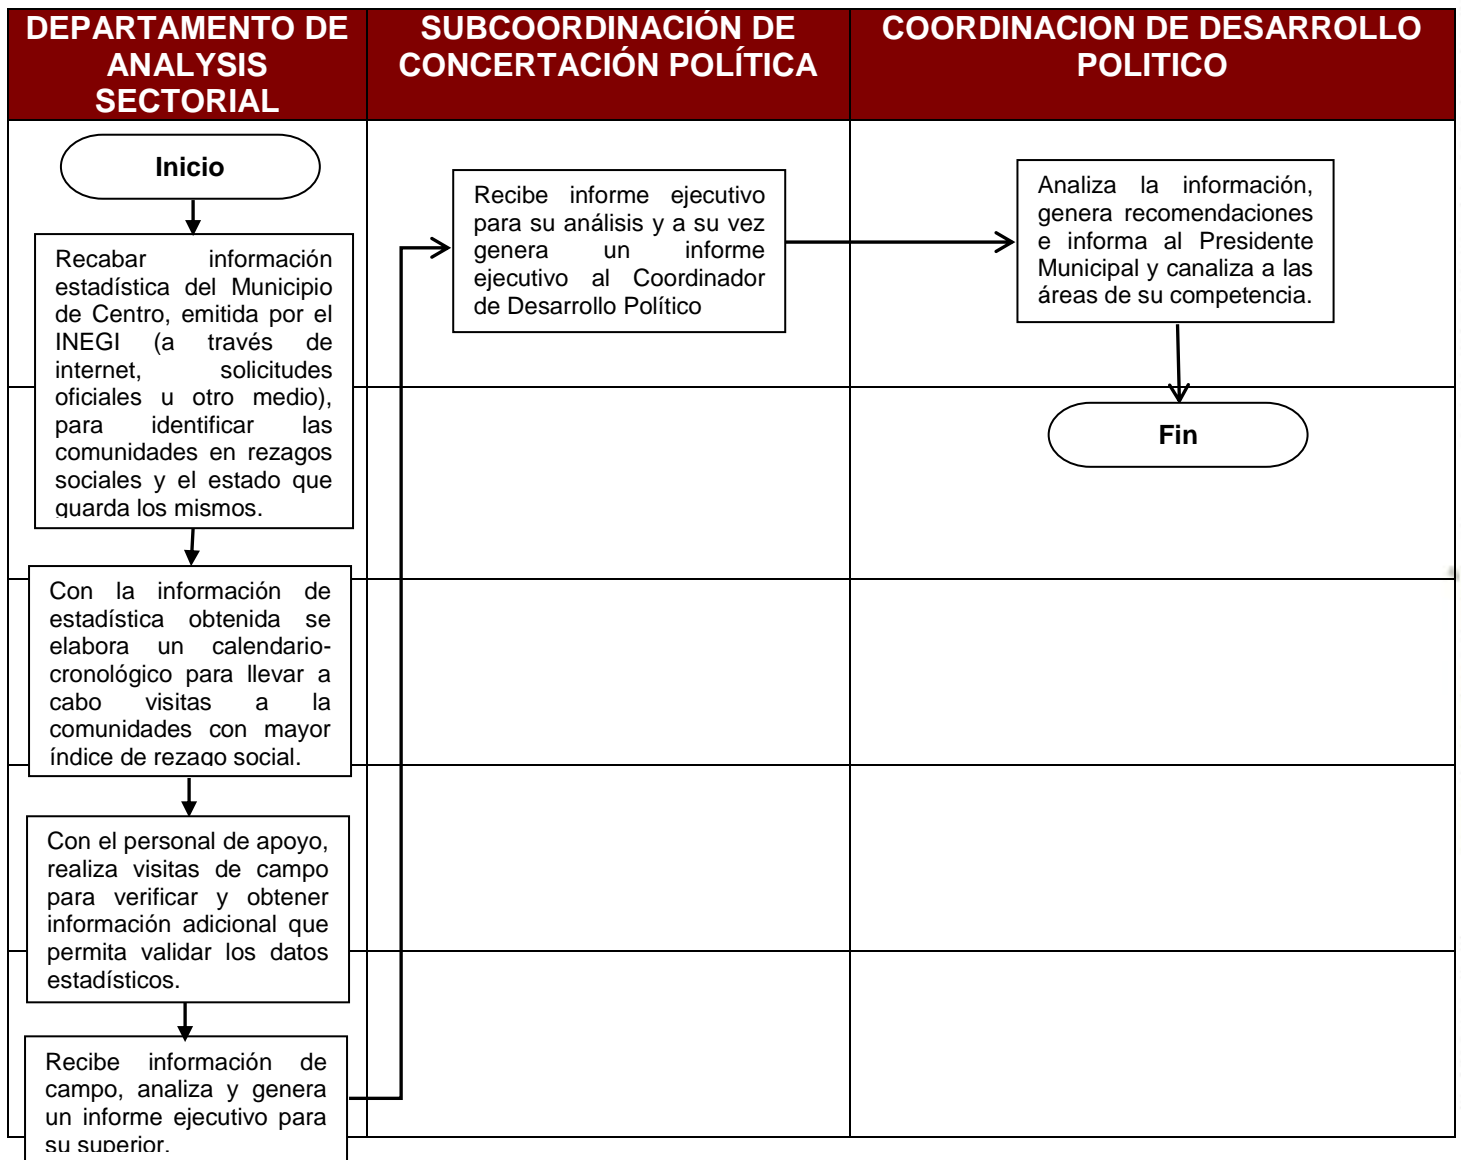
| DEPARTAMENTO DE ANALYSIS SECTORIAL | SUBCOORDINACIÓN DE CONCERTACIÓN POLÍTICA | COORDINACION DE DESARROLLO POLITICO |
|---|---|---|

Inicio

Recabar información estadística del Municipio de Centro, emitida por el INEGI (a través de internet, solicitudes oficiales u otro medio), para identificar las comunidades en rezagos sociales y el estado que guarda los mismos.

Con la información de estadística obtenida se elabora un calendario-cronológico para llevar a cabo visitas a la comunidades con mayor índice de rezago social.

Con el personal de apoyo, realiza visitas de campo para verificar y obtener información adicional que permita validar los datos estadísticos.

Recibe información de campo, analiza y genera un informe ejecutivo para su superior.

Recibe informe ejecutivo para su análisis y a su vez genera un informe ejecutivo al Coordinador de Desarrollo Político

Analiza la información, genera recomendaciones e informa al Presidente Municipal y canaliza a las áreas de su competencia.

Fin